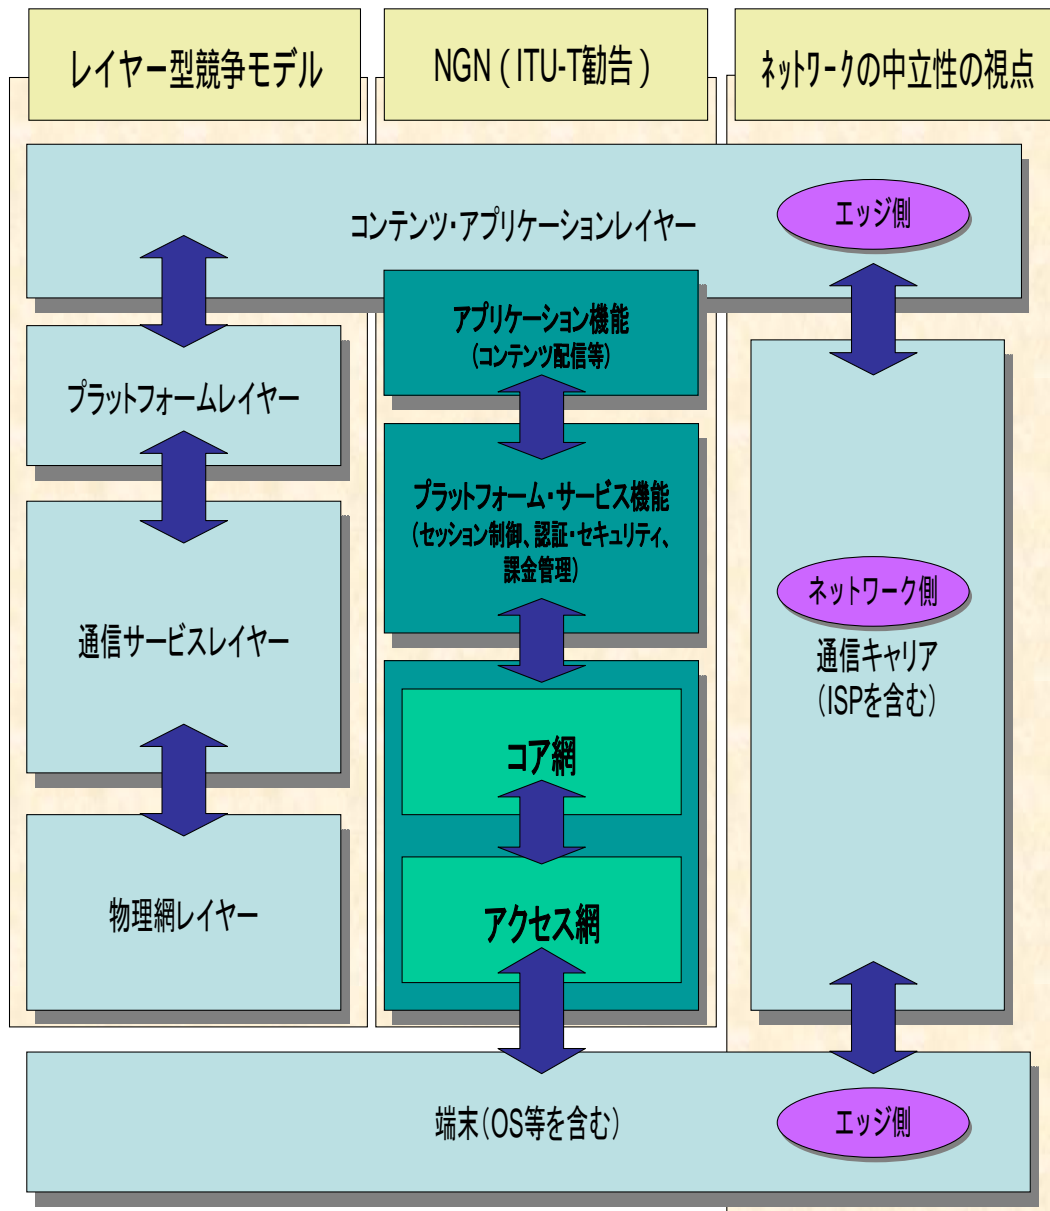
レイヤー型競争モデル

NGN（ITU-T勧告）

ネットワークの中立性の視点

コンテンツ・アプリケーションレイヤー

エッジ側

アプリケーション機能
（コンテンツ配信等）

プラットフォームレイヤー

プラットフォーム・サービス機能
（セッション制御、認証・セキュリティ、課金管理）

ネットワーク側

通信キャリア
（ISPを含む）

通信サービスレイヤー

コア網

アクセス網

物理網レイヤー

端末（OS等を含む）

エッジ側